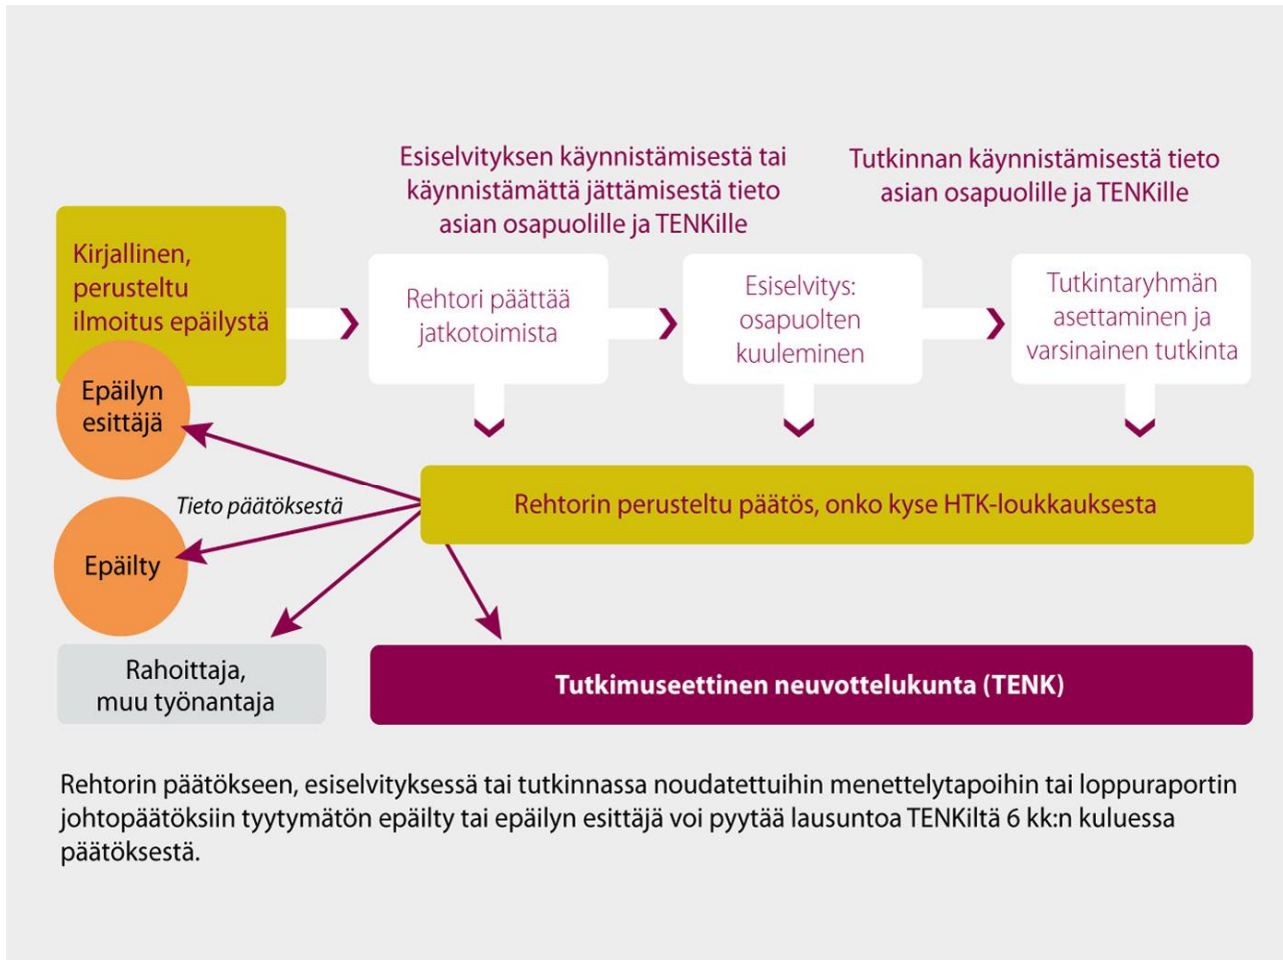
Esiselvityksen käynnistämisestä tai käynnistämättä jättämisestä tieto asian osapuolille ja TENKille

Tutkinnan käynnistämisestä tieto asian osapuolille ja TENKille

Kirjallinen, perusteltu ilmoitus epäilystä

Rehtori päättää jatkotoimista

Esiselvitys: osapuolten kuuleminen

Tutkintaryhmän asettaminen ja varsinainen tutkinta

Epäilyn esittäjä

Tieto päätöksestä

Epäilty

Rehtorin perusteltu päätös, onko kyse HTK-loukkauksesta

Rahoittaja, muu työnantaja

Tutkimuseettinen neuvottelukunta (TENK)

Rehtorin päätökseen, esiselvityksessä tai tutkinnassa noudatettuihin menettelytapoihin tai loppuraportin johtopäätöksiin tyytymätön epäilty tai epäilyn esittäjä voi pyytää lausuntoa TENKiltä 6 kk:n kuluessa päätöksestä.